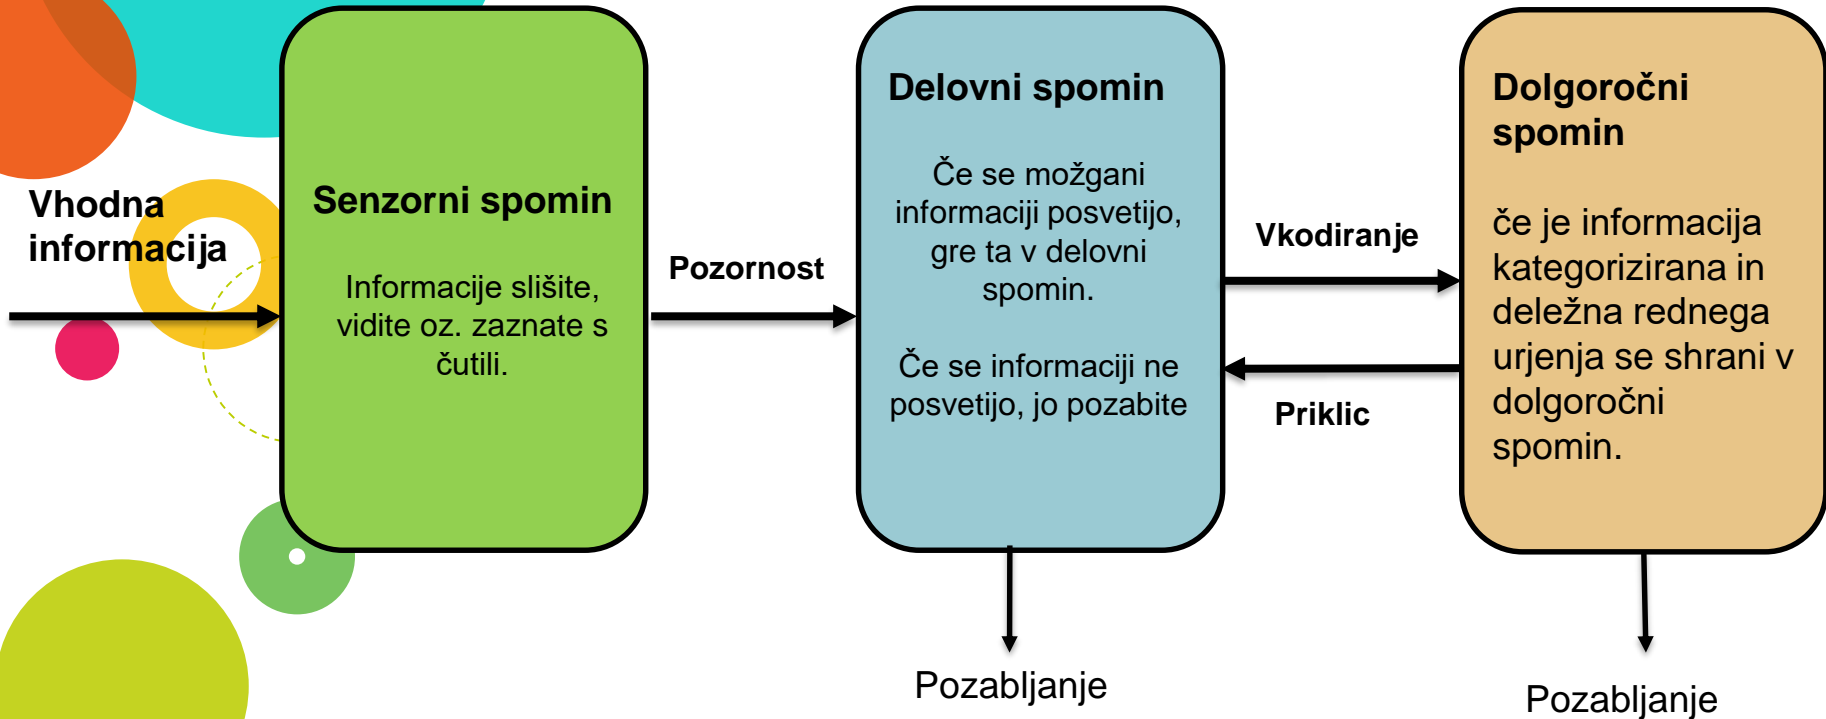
Vhodna informacija

Senzorni spomin

Informacije slišite, vidite oz. zaznate s čutili.

Pozornost

Delovni spomin

Če se možgani informaciji posvetijo, gre ta v delovni spomin.

Če se informaciji ne posvetijo, jo pozabite

Pozabljanje

Vkodiranje

Priklic

Dolgoročni spomin

če je informacija kategorizirana in deležna rednega urjenja se shrani v dolgoročni spomin.

Pozabljanje